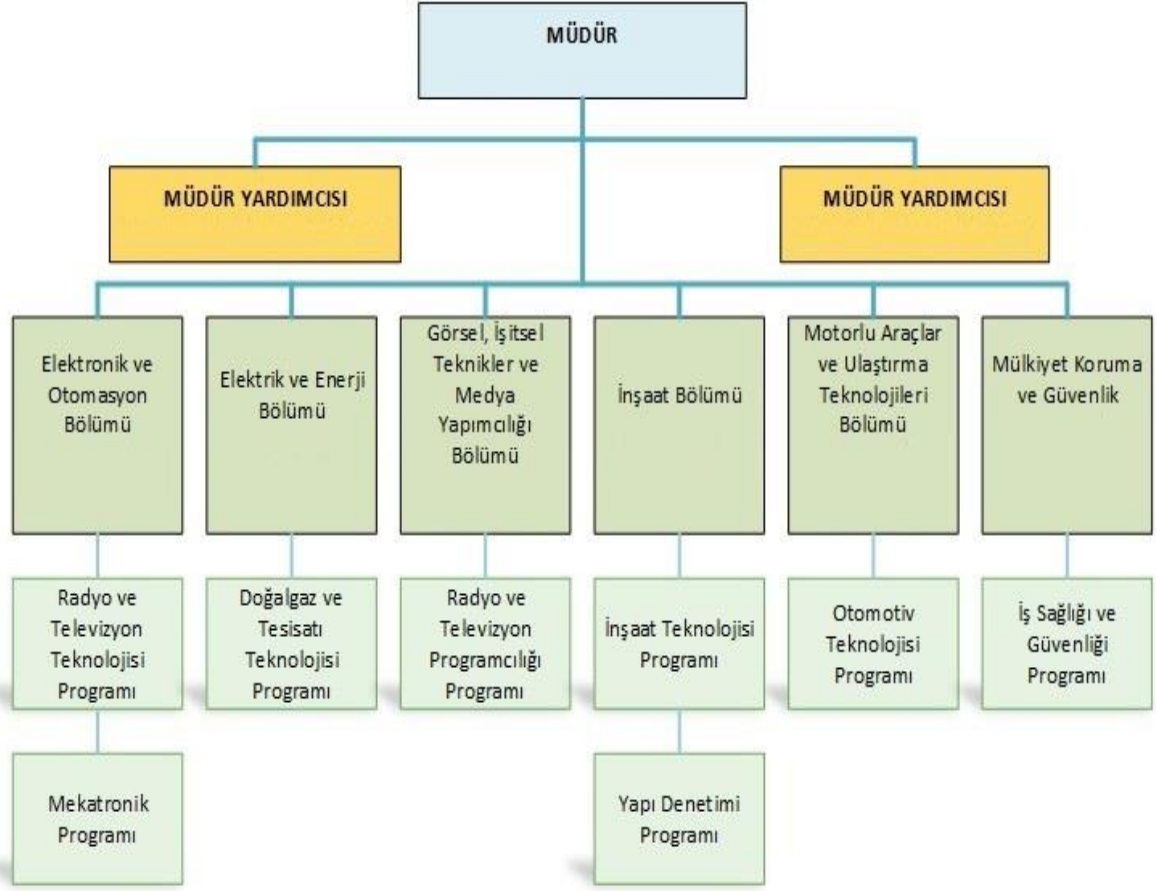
MÜDÜR

MÜDÜR YARDIMCISI

MÜDÜR YARDIMCISI

Elektronik ve Otomasyon Bölümü

Elektrik ve Enerji Bölümü

Görsel, İşitsel Teknikler ve Medya Yapımcılığı Bölümü

İnşaat Bölümü

Motorlu Araçlar ve Ulaştırma Teknolojileri Bölümü

Mülkiyet Koruma ve Güvenlik

Radyo ve Televizyon Teknolojisi Programı

Doğalgaz ve Tesisatı Teknolojisi Programı

Radyo ve Televizyon Programcılığı Programı

İnşaat Teknolojisi Programı

Otomotiv Teknolojisi Programı

İş Sağlığı ve Güvenliği Programı

Mekatronik Programı

Yapı Denetimi Programı